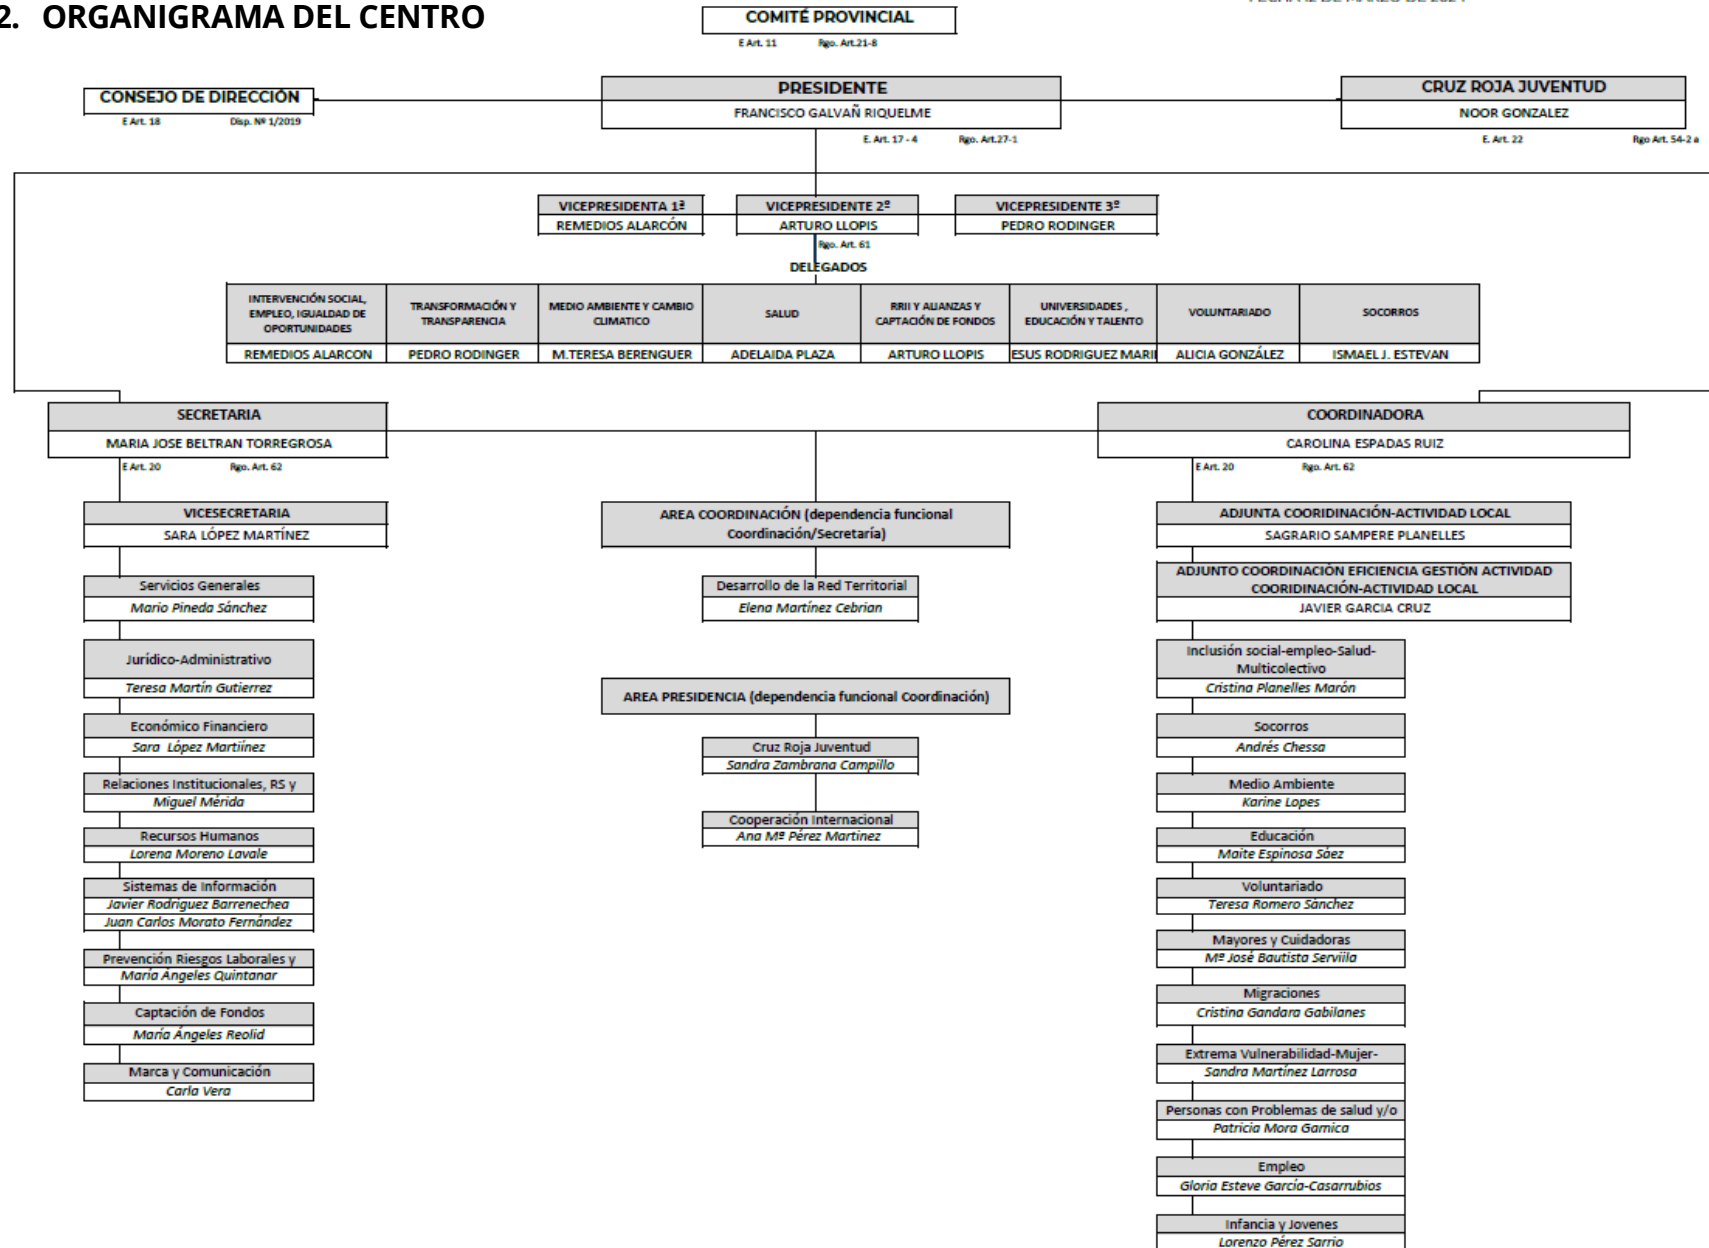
2. ORGANIGRAMA DEL CENTRO

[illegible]

COMITÉ PROVINCIAL
E Art. 11 Rgo. Art.21-8

CONSEJO DE DIRECCIÓN
E Art. 18 Disp. Nº 1/2019

PRESIDENTE
FRANCISCO GALVAÑ RIQUELME
E. Art. 17 - 4 Rgo. Art.27-1

CRUZ ROJA JUVENTUD
NOOR GONZALEZ
E. Art. 22 Rgo Art. 54-2 a

VICEPRESIDENTA 1ª
REMEDIOS ALARCÓN

VICEPRESIDENTE 2º
ARTURO LLOPIS
Rgo. Art. 61

VICEPRESIDENTE 3º
PEDRO RODINGER

DELEGADOS

| INTERVENCIÓN SOCIAL, EMPLEO, IGUALDAD DE OPORTUNIDADES | TRANSFORMACIÓN Y TRANSPARENCIA | MEDIO AMBIENTE Y CAMBIO CLIMATICO | SALUD | RRII Y ALIANZAS Y CAPTACIÓN DE FONDOS | UNIVERSIDADES , EDUCACIÓN Y TALENTO | VOLUNTARIADO | SOCORROS |
|---|---|---|---|---|---|---|---|
| REMEDIOS ALARCON | PEDRO RODINGER | M.TERESA BERENGUER | ADELAIDA PLAZA | ARTURO LLOPIS | ESUS RODRIGUEZ MARI | ALICIA GONZÁLEZ | ISMAEL J. ESTEVAN |

SECRETARIA
MARIA JOSE BELTRAN TORREGROSA
E Art. 20 Rgo. Art. 62

VICESECRETARIA
SARA LÓPEZ MARTÍNEZ

Servicios Generales
Mario Pineda Sánchez

Jurídico-Administrativo
Teresa Martín Gutierrez

Económico Financiero
Sara López Martiínez

Relaciones Institucionales, RS y
Miguel Mérida

Recursos Humanos
Lorena Moreno Lavale

Sistemas de Información
Javier Rodriguez Barrenechea
Juan Carlos Morato Fernández

Prevención Riesgos Laborales y
María Ángeles Quintanar

Captación de Fondos
María Ángeles Reolid

Marca y Comunicación
Carla Vera

AREA COORDINACIÓN (dependencia funcional Coordinación/Secretaría)

Desarrollo de la Red Territorial
Elena Martínez Cebrian

AREA PRESIDENCIA (dependencia funcional Coordinación)

Cruz Roja Juventud
Sandra Zambrana Campillo

Cooperación Internacional
Ana Mª Pérez Martinez

COORDINADORA
CAROLINA ESPADAS RUIZ
E Art. 20 Rgo. Art. 62

ADJUNTA COORIDINACIÓN-ACTIVIDAD LOCAL
SAGRARIO SAMPERE PLANELLES

ADJUNTO COORDINACIÓN EFICIENCIA GESTIÓN ACTIVIDAD COORIDINACIÓN-ACTIVIDAD LOCAL
JAVIER GARCIA CRUZ

Inclusión social-empleo-Salud-Multicolectivo
Cristina Planelles Marón

Socorros
Andrés Chessa

Medio Ambiente
Karine Lopes

Educación
Maite Espinosa Sáez

Voluntariado
Teresa Romero Sánchez

Mayores y Cuidadoras
Mª José Bautista Serviila

Migraciones
Cristina Gandara Gabilanes

Extrema Vulnerabilidad-Mujer-
Sandra Martínez Larrosa

Personas con Problemas de salud y/o
Patricia Mora Gamica

Empleo
Gloria Esteve García-Casarrubios

Infancia y Jovenes
Lorenzo Pérez Sarrio